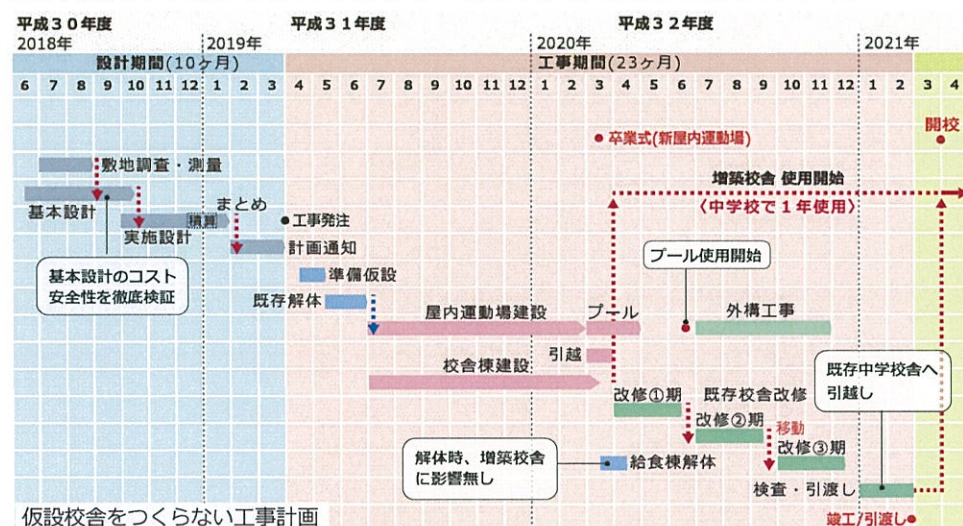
平成３０年度
2018年
2019年
平成３１年度
2020年
平成３２年度
2021年

| 設計期間（10ヶ月） | 工事期間（23ヶ月） |
|---|---|

6 7 8 9 10 11 12 1 2 3 4 5 6 7 8 9 10 11 12 1 2 3 4 5 6 7 8 9 10 11 12 1 2 3 4

● 卒業式（新屋内運動場）
開校
●

敷地調査・測量
基本設計
実施設計
積算
まとめ
● 工事発注
計画通知
基本設計のコスト
安全性を徹底検証
準備仮設
既存解体
屋内運動場建設
プール
校舎棟建設
引越
増築校舎 使用開始
〈中学校で１年使用〉
プール使用開始
外構工事
既存中学校舎へ
引越し
改修①期
既存校舎改修
改修②期
移動
改修③期
解体時、増築校舎
に影響無し
給食棟解体
検査・引渡し
竣工/引渡し●

仮設校舎をつくらない工事計画